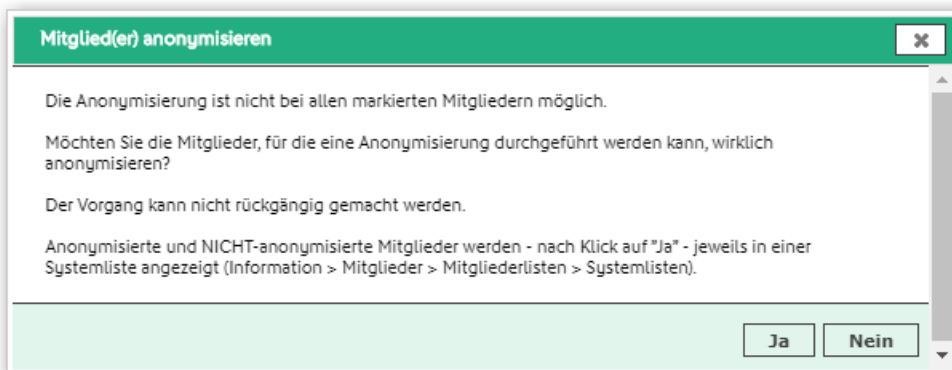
Mitglied(er) anonymisieren

Die Anonymisierung ist nicht bei allen markierten Mitgliedern möglich.

Möchten Sie die Mitglieder, für die eine Anonymisierung durchgeführt werden kann, wirklich anonymisieren?

Der Vorgang kann nicht rückgängig gemacht werden.

Anonymisierte und NICHT-anonymisierte Mitglieder werden - nach Klick auf "Ja" - jeweils in einer Systemliste angezeigt (Information > Mitglieder > Mitgliederlisten > Systemlisten).

Ja
Nein